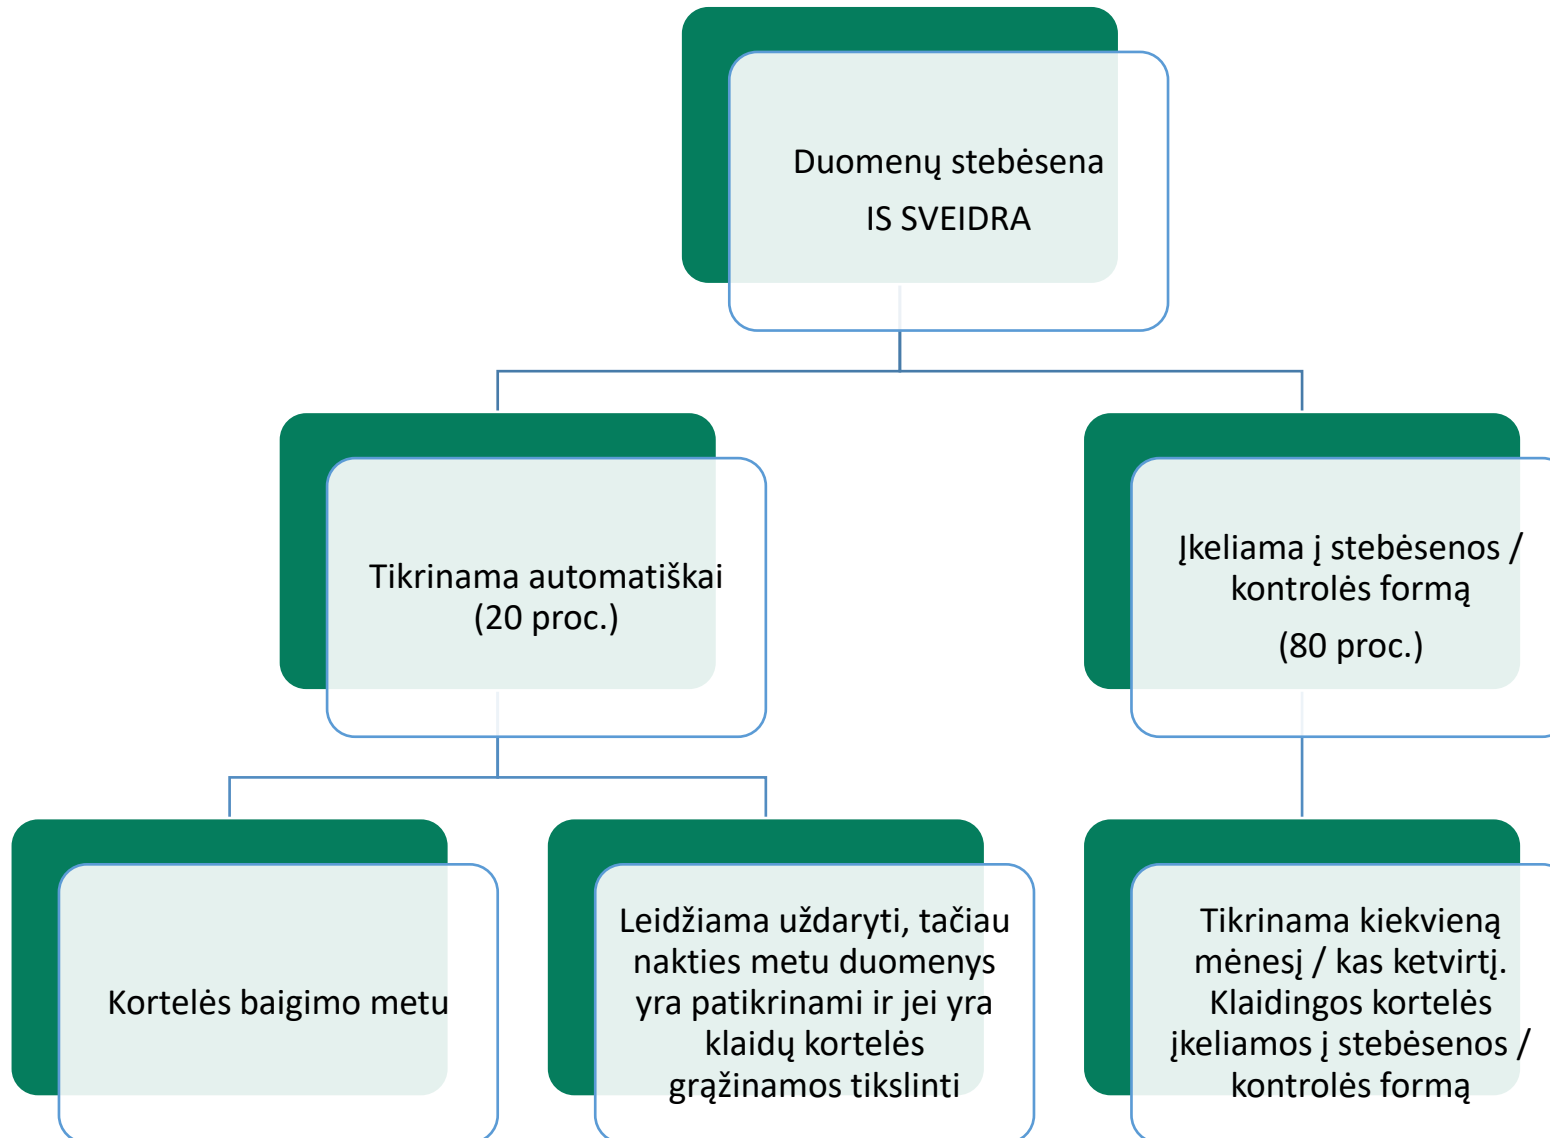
Duomenų stebėsena
IS SVEIDRA

Tikrinama automatiškai (20 proc.)

Įkeliama į stebėsenos / kontrolės formą
(80 proc.)

Kortelės baigimo metu

Leidžiama uždaryti, tačiau nakties metu duomenys yra patikrinami ir jei yra klaidų kortelės grąžinamos tikslinti

Tikrinama kiekvieną mėnesį / kas ketvirtį. Klaidingos kortelės įkeliamos į stebėsenos / kontrolės formą